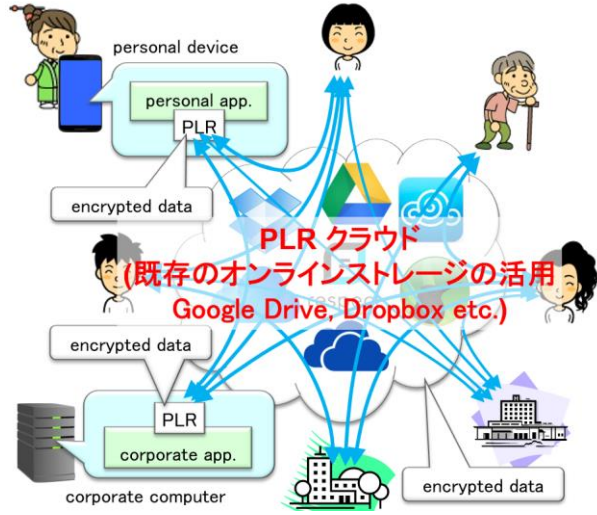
personal device

personal app.

PLR

encrypted data

PLR クラウド
(既存のオンラインストレージの活用
Google Drive, Dropbox etc.)

encrypted data

PLR

corporate app.

corporate computer

encrypted data